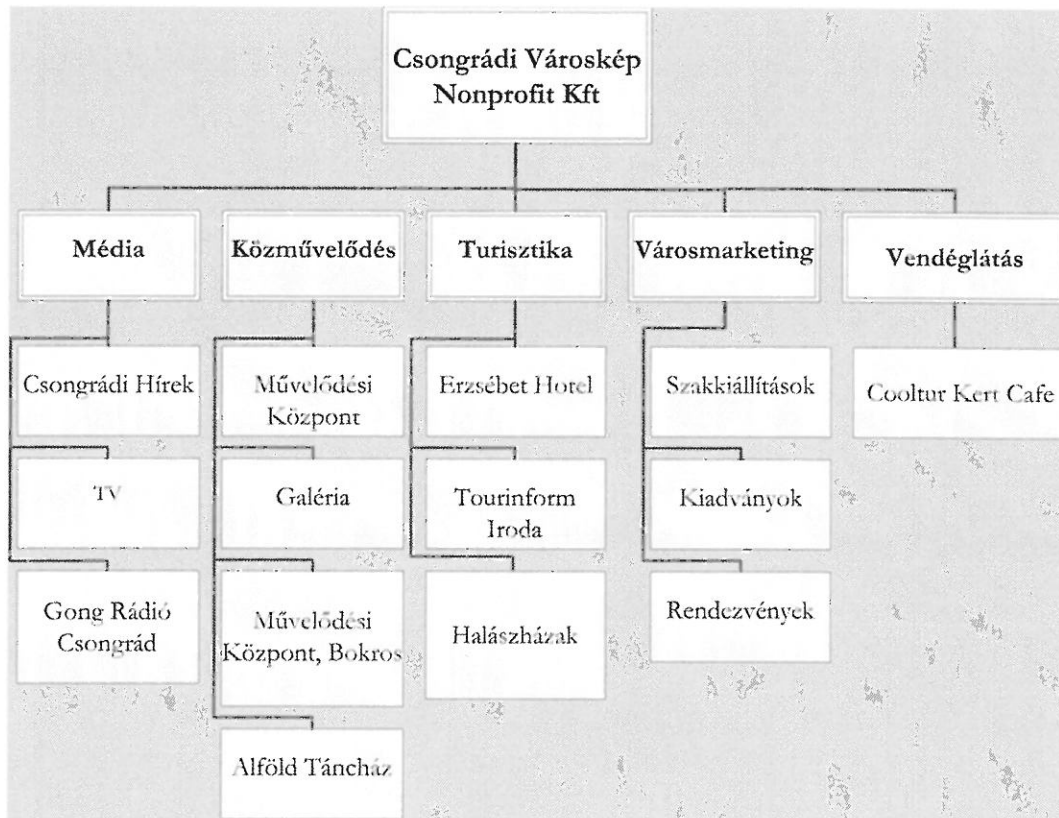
Csongrádi Városkép Nonprofit Kft

Média

Csongrádi Hírek

TV

Gong Rádió Csongrád

Közművelődés

Művelődési Központ

Galéria

Művelődési Központ, Bokros

Alföld Táncház

Turisztika

Erzsébet Hotel

Tourinform Iroda

Halászházak

Városmarketing

Szakkiállítások

Kiadványok

Rendezvények

Vendéglátás

Cooltur Kert Cafe